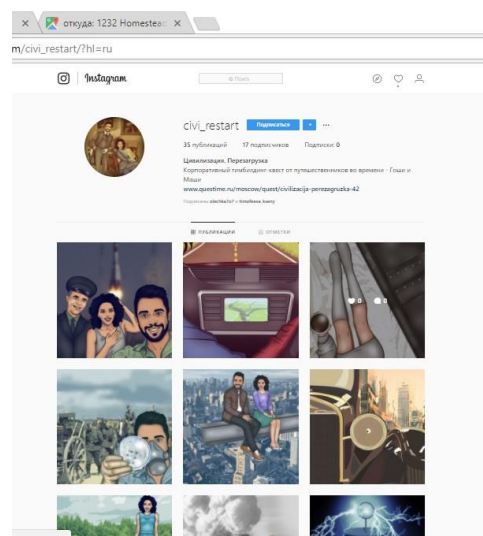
× откуда: 1232 Homestea ×

m/civi_restart/?hl=ru

Instagram

Поиск

civi_restart Подписаться ▾ ···

35 публикаций 17 подписчиков Подписки: 0

Цивилизация. Перезагрузка

Корпоративный тимбилдинг-квест от путешественников во времени - Гоши и Маши

www.questime.ru/moscow/quest/civilizacija-perezagruzka-42

Подписаны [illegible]

ПУБЛИКАЦИИ ОТМЕТКИ

0 0